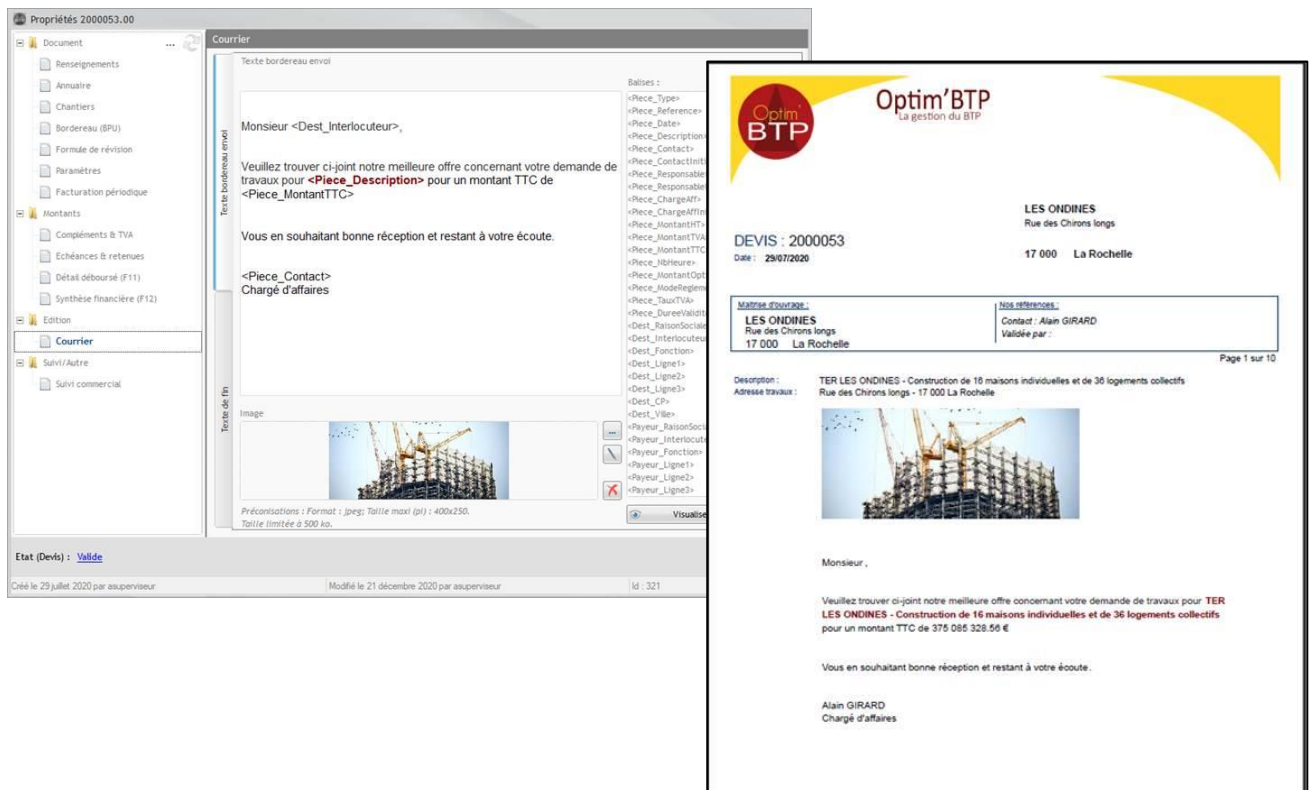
Propriétés 2000053.00

Document
Renseignements
Annuaire
Chantiers
Bordereau (BPU)
Formule de révision
Paramètres
Facturation périodique
Montants
Compléments & TVA
Echéances & retenues
Détail déboursé (F11)
Synthèse financière (F12)
Edition
Courrier
Suivi/Autre
Suivi commercial

Courrier

Texte bordereau envoi
Texte de fin

Texte bordereau envoi

Monsieur <Dest_Interlocuteur>,

Veuillez trouver ci-joint notre meilleure offre concernant votre demande de travaux pour <Piece_Description> pour un montant TTC de <Piece_MontantTTC>

Vous en souhaitant bonne réception et restant à votre écoute.

<Piece_Contact>
Chargé d'affaires

Image

Préconisations : Format : jpeg; Taille maxi (pi) : 400x250.
Taille limitée à 500 ko.

Balises :
<Piece_Type>
<Piece_Reference>
<Piece_Date>
<Piece_Description>
<Piece_Contact>
<Piece_ContactIniti
<Piece_Responsable
<Piece_Responsable
<Piece_ChargeAff>
<Piece_ChargeAffIni
<Piece_MontantHT>
<Piece_MontantTVA
<Piece_MontantTTC
<Piece_NbHeure>
<Piece_MontantOpt
<Piece_ModeReglem
<Piece_TauxTVA>
<Piece_DureeValidit
<Dest_RaisonSociale
<Dest_Interlocuteur
<Dest_Fonction>
<Dest_Ligne1>
<Dest_Ligne2>
<Dest_Ligne3>
<Dest_CP>
<Dest_Ville>
<Payeur_RaisonSoci
<Payeur_Interlocute
<Payeur_Fonction>
<Payeur_Ligne1>
<Payeur_Ligne2>
<Payeur_Ligne3>

...

Visualise

Etat (Devis) : Valide

Créé le 29 juillet 2020 par asuperviseur
Modifié le 21 décembre 2020 par asuperviseur
Id : 321

Optim BTP
Optim'BTP
La gestion du BTP

LES ONDINES
Rue des Chirons longs
17 000 La Rochelle

DEVIS : 2000053
Date : 29/07/2020

Maîtrise d'ouvrage :
LES ONDINES
Rue des Chirons longs
17 000 La Rochelle

Nos références :
Contact : Alain GIRARD
Validée par :

Page 1 sur 10

Description : TER LES ONDINES - Construction de 16 maisons individuelles et de 36 logements collectifs
Adresse travaux : Rue des Chirons longs - 17 000 La Rochelle

Monsieur ,

Veuillez trouver ci-joint notre meilleure offre concernant votre demande de travaux pour TER LES ONDINES - Construction de 16 maisons individuelles et de 36 logements collectifs pour un montant TTC de 375 085 328.56 €

Vous en souhaitant bonne réception et restant à votre écoute.

Alain GIRARD
Chargé d'affaires